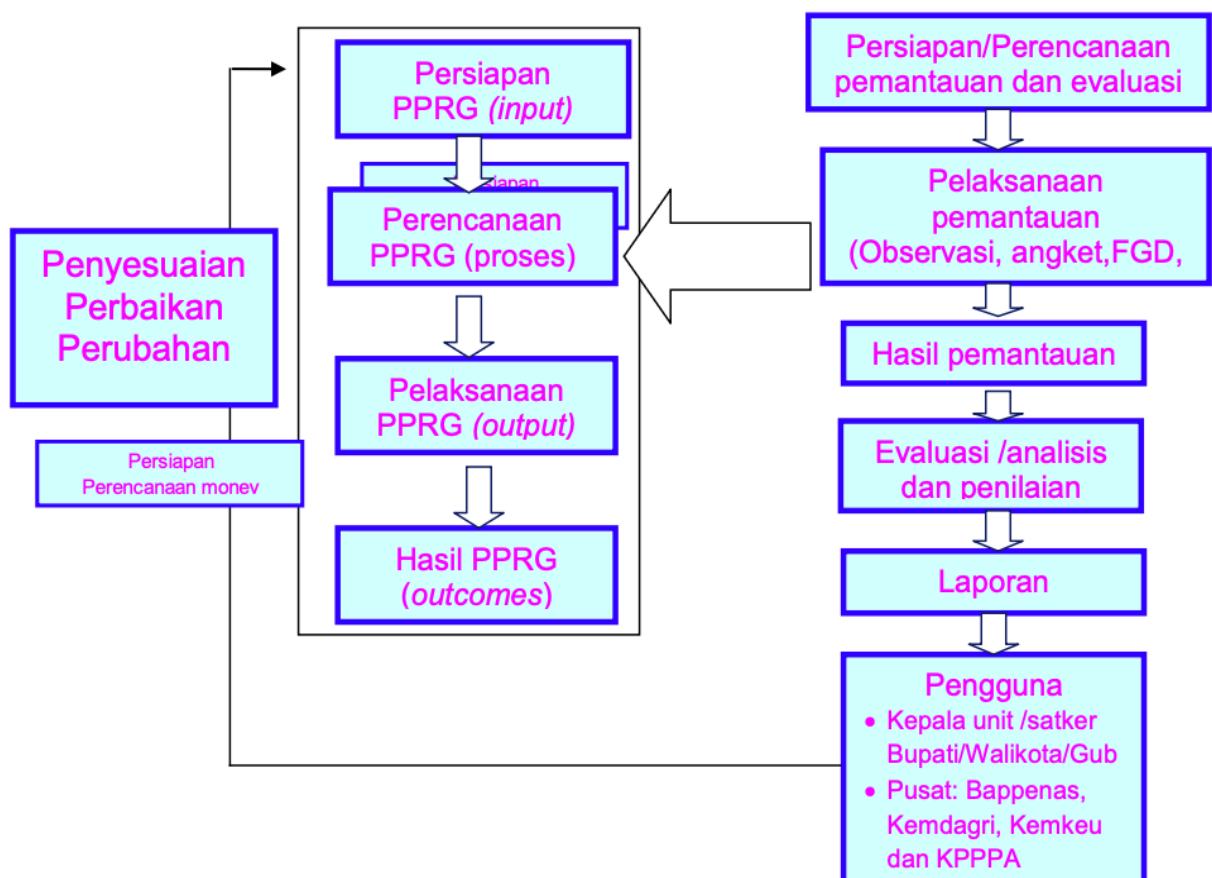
Persiapan PPRG *(input)*

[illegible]iapan

Perencanaan PPRG (proses)

Pelaksanaan PPRG *(output)*

Hasil PPRG (*outcomes*)

Penyesuaian Perbaikan Perubahan

Persiapan Perencanaan monev

Persiapan/Perencanaan pemantauan dan evaluasi

Pelaksanaan pemantauan (Observasi, angket,FGD,

Hasil pemantauan

Evaluasi /analisis dan penilaian

Laporan

Pengguna
• Kepala unit /satker Bupati/Walikota/Gub
• Pusat: Bappenas, Kemdagri, Kemkeu dan KPPPA